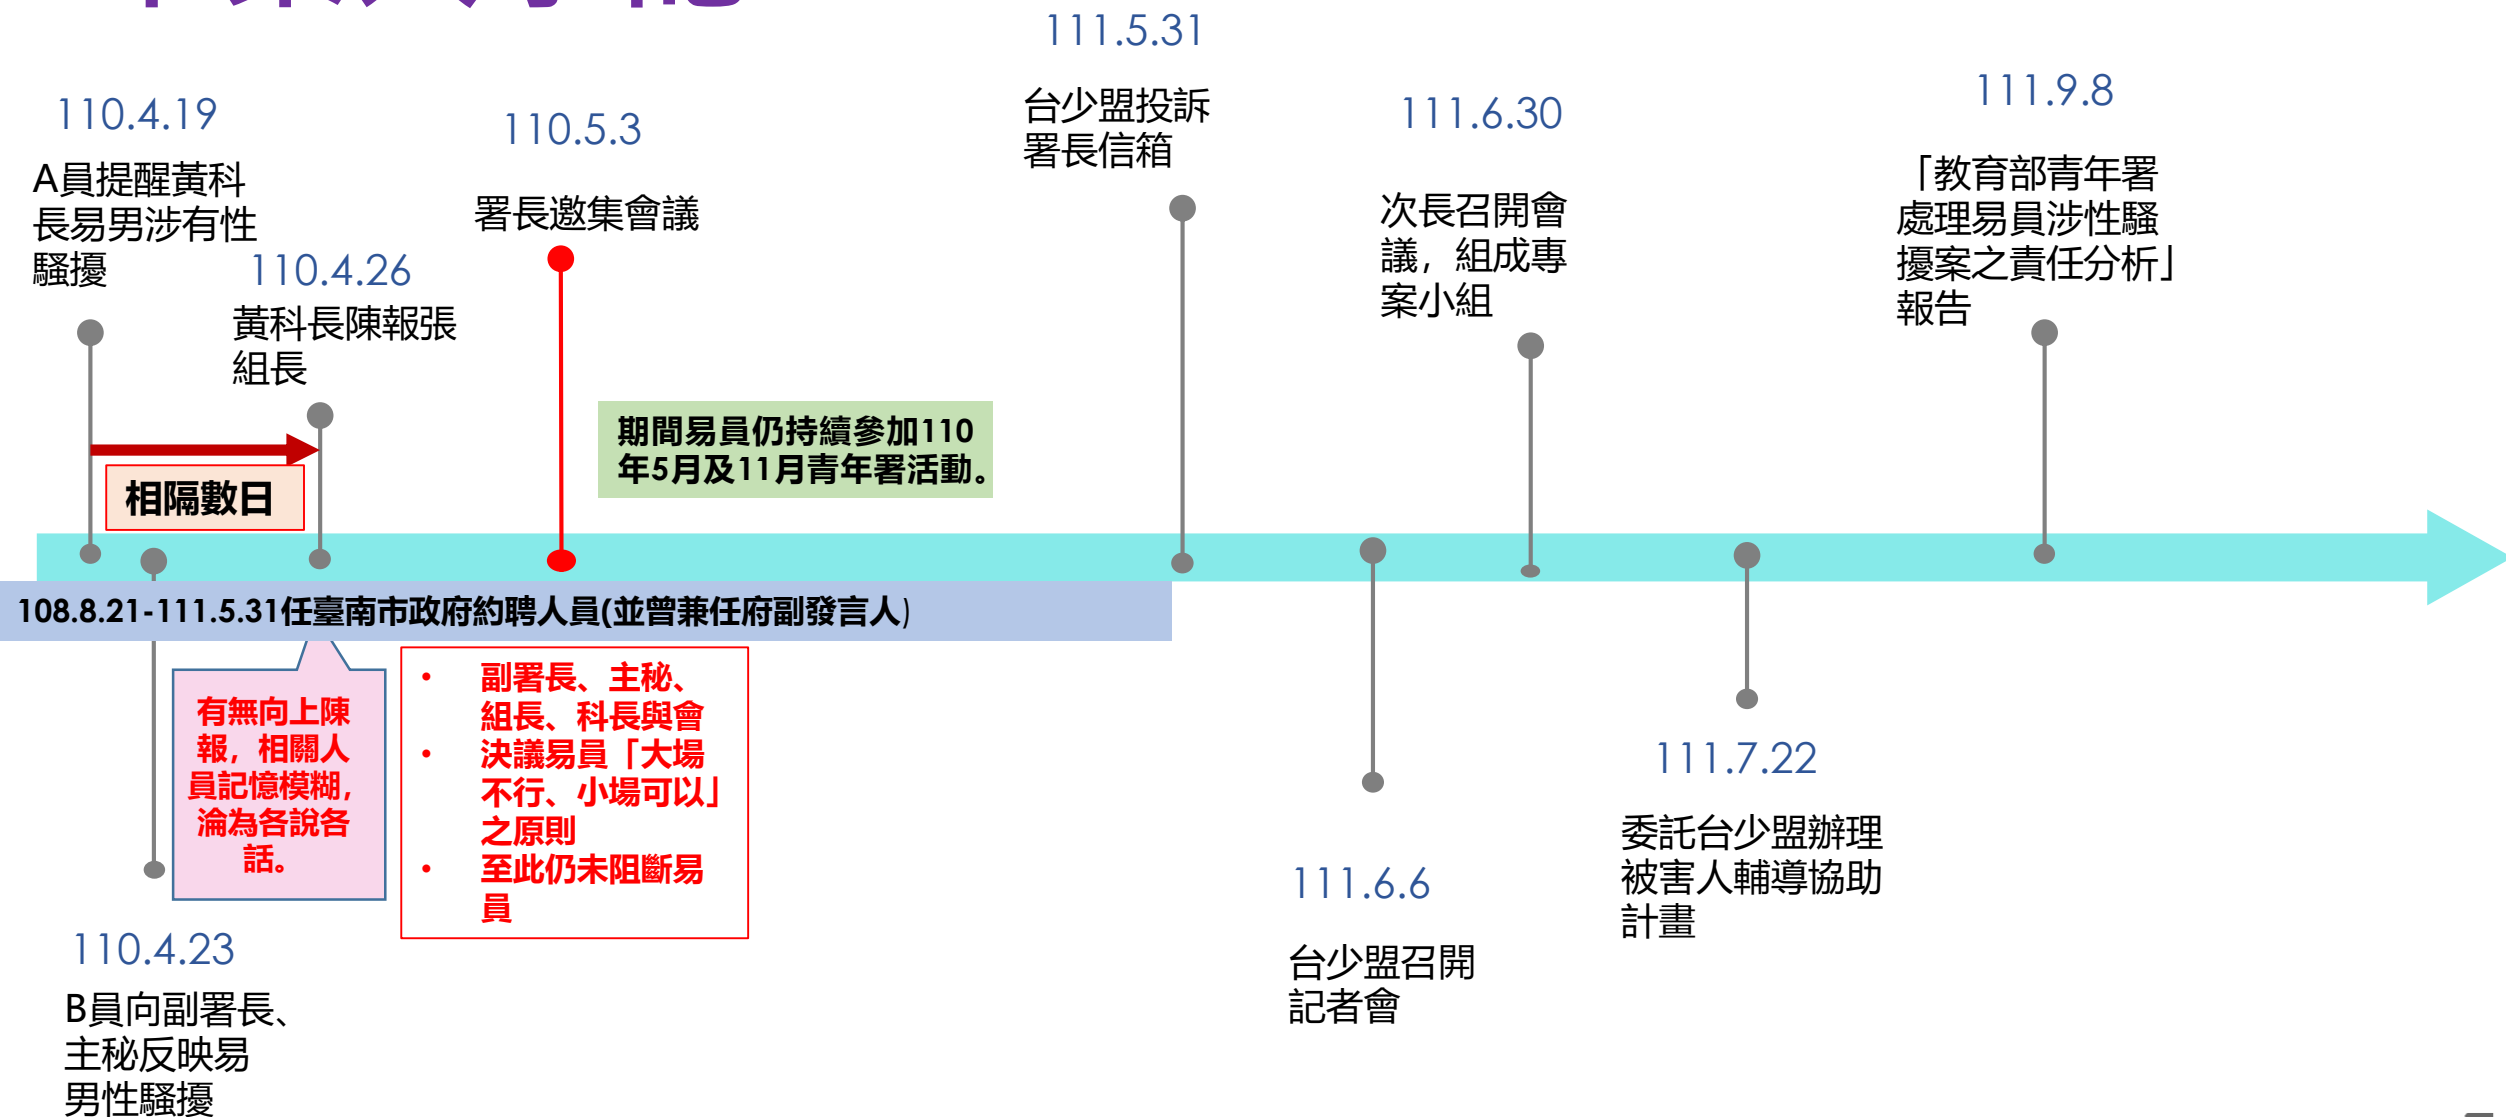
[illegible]

110.4.19
A員提醒黃科長易男涉有性騷擾

110.4.26
黃科長陳報張組長

110.5.3
署長邀集會議

111.5.31
台少盟投訴署長信箱

111.6.30
次長召開會議，組成專案小組

111.9.8
「教育部青年署處理易員涉性騷擾案之責任分析」報告

相隔數日

期間易員仍持續參加110年5月及11月青年署活動。

108.8.21-111.5.31任臺南市政府約聘人員(並曾兼任府副發言人)

有無向上陳報，相關人員記憶模糊，淪為各說各話。

• 副署長、主秘、組長、科長與會
• 決議易員「大場不行、小場可以」之原則
• 至此仍未阻斷易員

110.4.23
B員向副署長、主秘反映易男性騷擾

111.6.6
台少盟召開記者會

111.7.22
委託台少盟辦理被害人輔導協助計畫